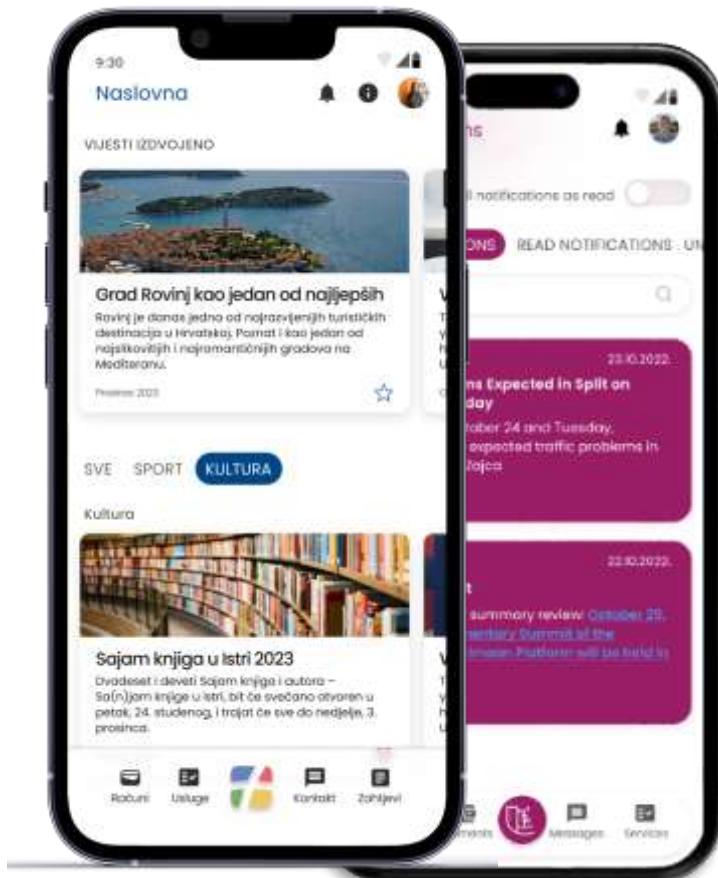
9:30

Naslovna

VIJESTI IZDVOJENO

Grad Rovinj kao jedan od najljepših

Rovinj je danas jedna od najrazvijenijih turističkih destinacija u Hrvatskoj. Poznat i kao jedan od najslikovitijih i najromantičnijih gradova na Mediteranu.

Prosinac 2023

SVE SPORT KULTURA

Kultura

Sajam knjiga u Istri 2023

Dvadeset i deveti Sajam knjiga i autora – Sa(n)jam knjige u Istri, bit će svečano otvoren u petak, 24. studenog, i trajat će sve do nedjelje, 3. prosinca.

Računi Usluge Kontakt Zahtjevi

ns

ll notifications as read

ONS READ NOTIFICATIONS UN

23.10.2022.

ns Expected in Split on day

tober 24 and Tuesday, expected traffic problems in Zajca

22.10.2022.

t

summary review: October 25, mentary Summit of the rimean Platform will be held in

ments Messages Services